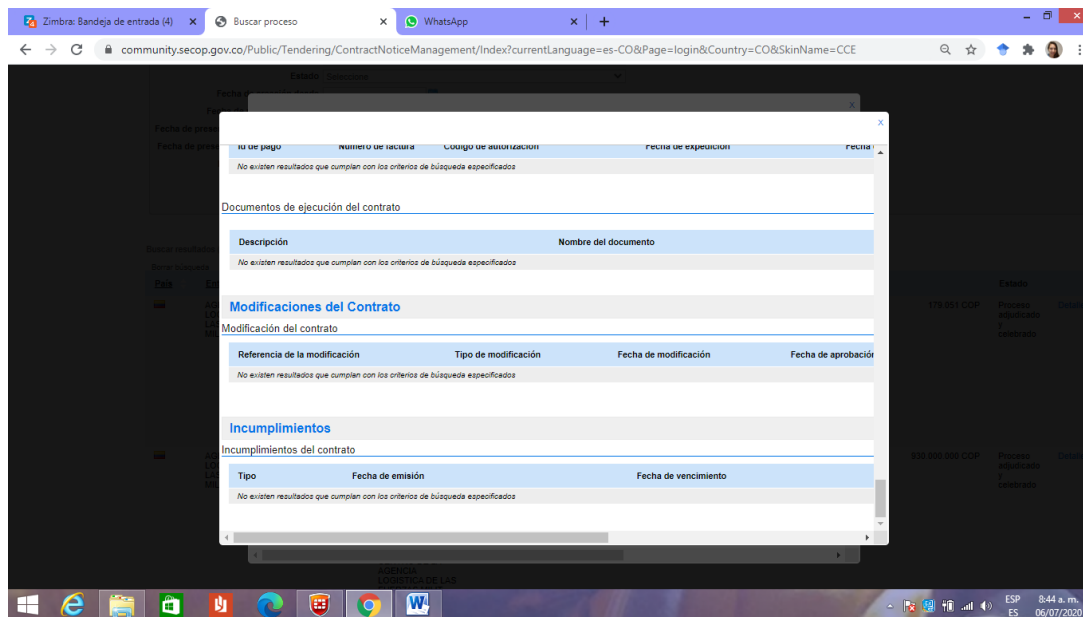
Zimbra: Bandeja de entrada (4) ×
Buscar proceso ×
WhatsApp ×
+

community.secop.gov.co/Public/Tendering/ContractNoticeManagement/Index?currentLanguage=es-CO&Page=login&Country=CO&SkinName=CCE

Estado Seleccione
Fecha de presentación
Fecha de prese

×

Id de pago | Número de factura | Código de autorización | Fecha de expedición | Fecha
No existen resultados que cumplan con los criterios de búsqueda especificados

Documentos de ejecución del contrato

| Descripción | Nombre del documento |
|---|---|
| No existen resultados que cumplan con los criterios de búsqueda especificados | |

Modificaciones del Contrato
Modificación del contrato

| Referencia de la modificación | Tipo de modificación | Fecha de modificación | Fecha de aprobación |
|---|---|---|---|
| No existen resultados que cumplan con los criterios de búsqueda especificados | | | |

Incumplimientos
Incumplimientos del contrato

| Tipo | Fecha de emisión | Fecha de vencimiento |
|---|---|---|
| No existen resultados que cumplan con los criterios de búsqueda especificados | | |

Buscar resultados
Borrar búsqueda
País
Estado
179.051 COP Proceso adjudicado y celebrado Detalle
930.000.000 COP Proceso adjudicado y celebrado Detalle
AGENCIA LOGISTICA DE LAS

ESP ES 8:44 a. m. 06/07/2020